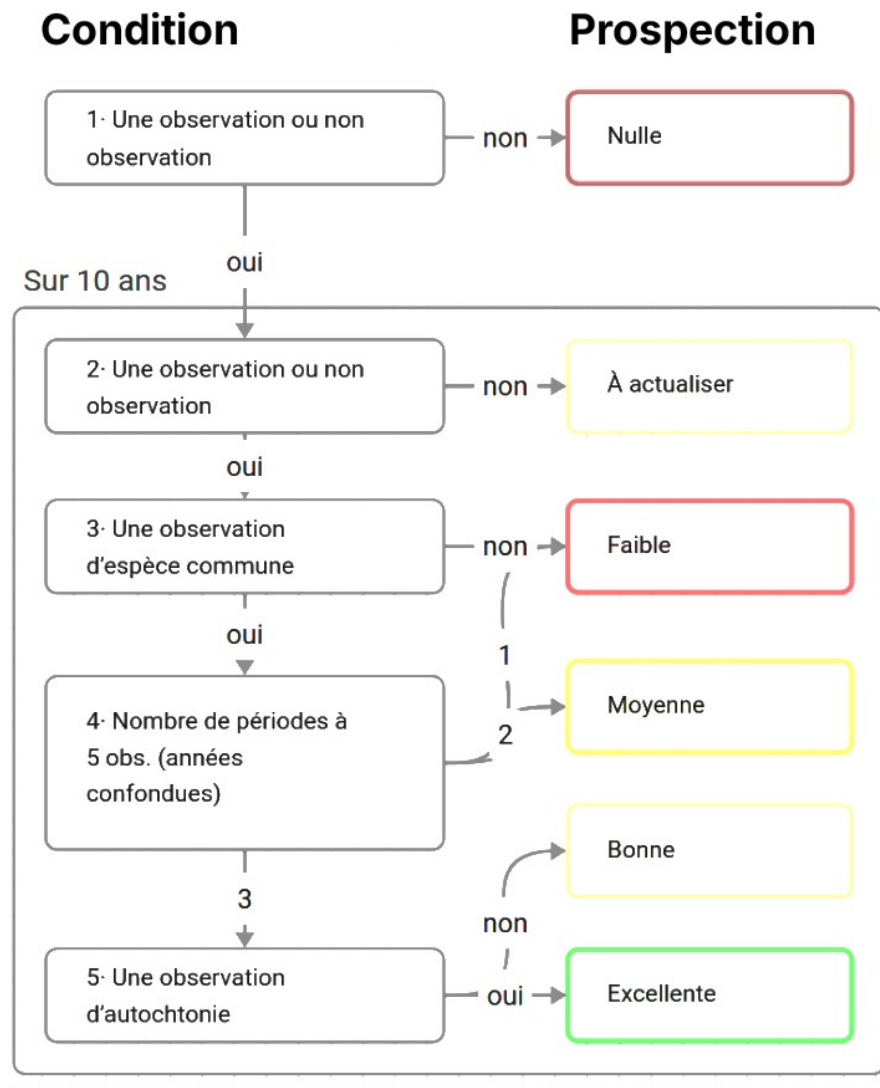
Condition

Prospection

1· Une observation ou non observation

non

Nulle

oui

Sur 10 ans

2· Une observation ou non observation

non

À actualiser

oui

3· Une observation d'espèce commune

non

Faible

oui

1

4· Nombre de périodes à 5 obs. (années confondues)

2

Moyenne

3

Bonne

non

5· Une observation d'autochtonie

oui

Excellente